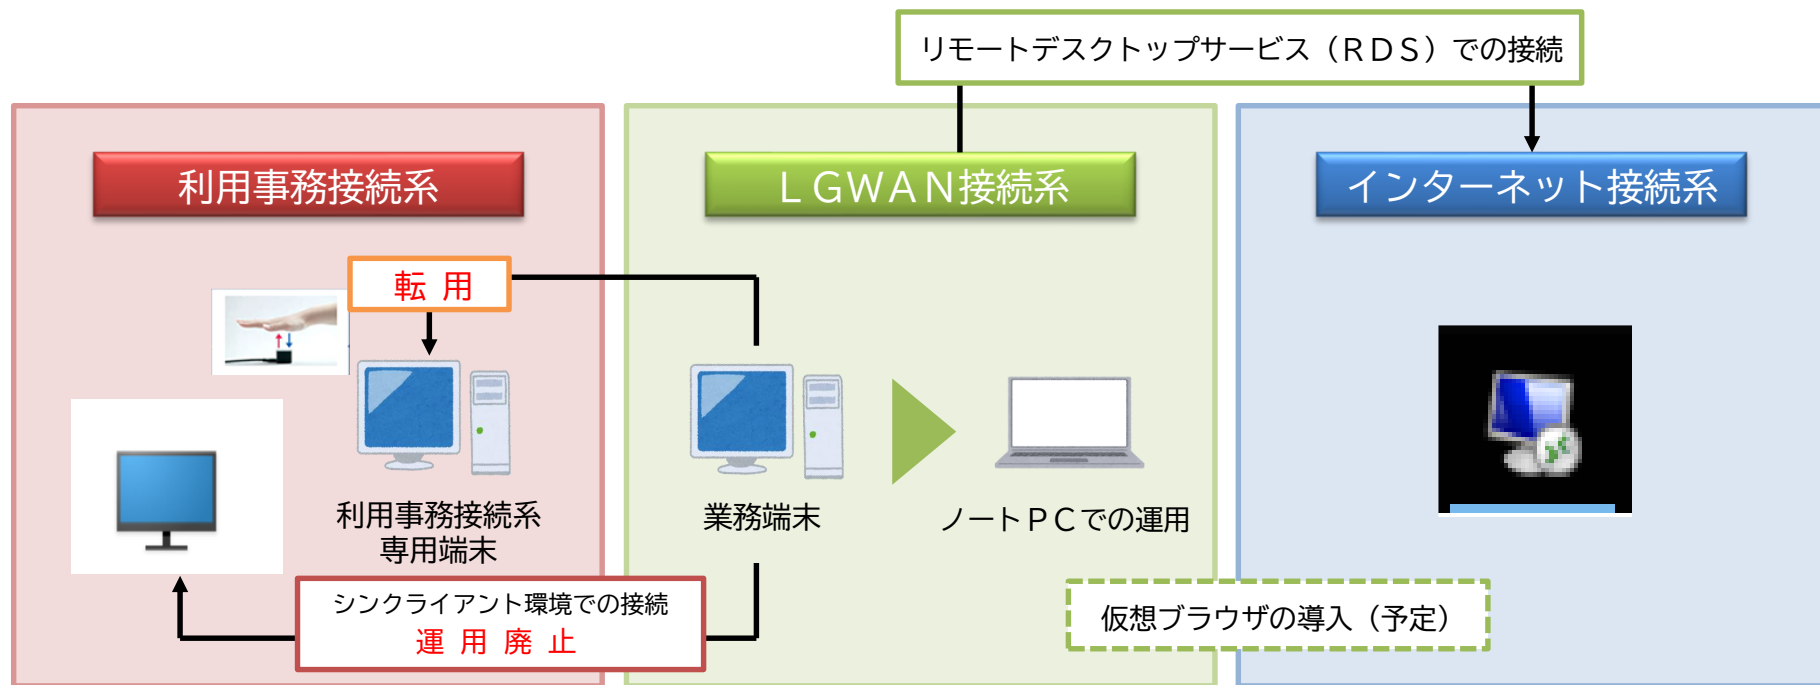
リモートデスクトップサービス（ＲＤＳ）での接続

利用事務接続系

ＬＧＷＡＮ接続系

インターネット接続系

転 用

利用事務接続系
専用端末

業務端末

ノートＰＣでの運用

シンクライアント環境での接続
運 用 廃 止

仮想ブラウザの導入（予定）